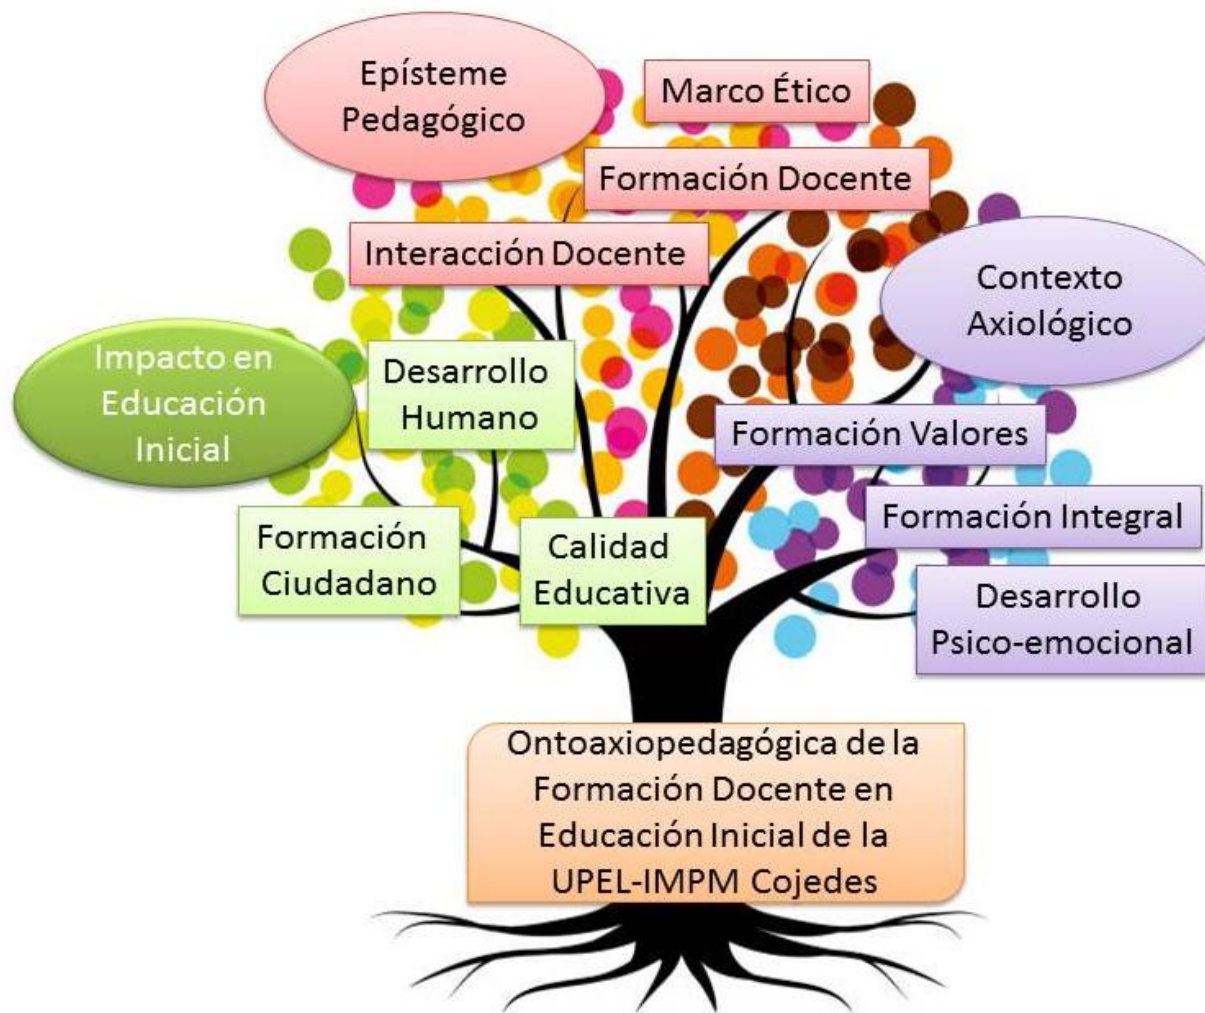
Epísteme Pedagógico

Marco Ético

Formación Docente

Interacción Docente

Contexto Axiológico

Impacto en Educación Inicial

Desarrollo Humano

Formación Valores

Formación Integral

Formación Ciudadano

Calidad Educativa

Desarrollo Psico-emocional

Ontoaxiopedagógica de la Formación Docente en Educación Inicial de la UPEL-IMPM Cojedes